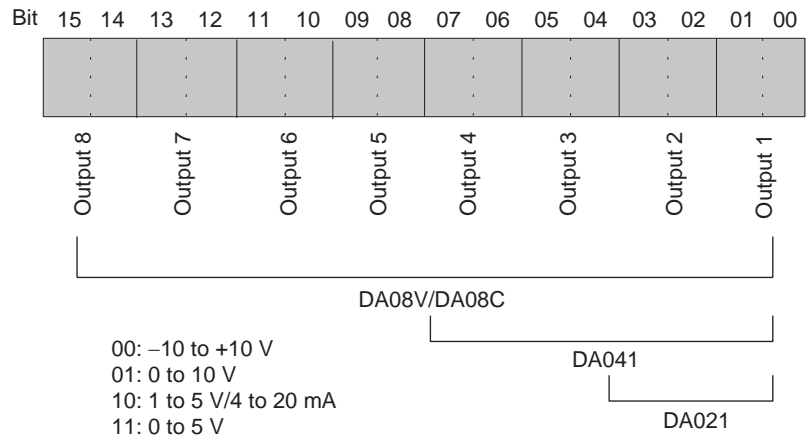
Bit 15 14 13 12 11 10 09 08 07 06 05 04 03 02 01 00

Output 8
Output 7
Output 6
Output 5
Output 4
Output 3
Output 2
Output 1

DA08V/DA08C

DA041

DA021

00: −10 to +10 V
01: 0 to 10 V
10: 1 to 5 V/4 to 20 mA
11: 0 to 5 V